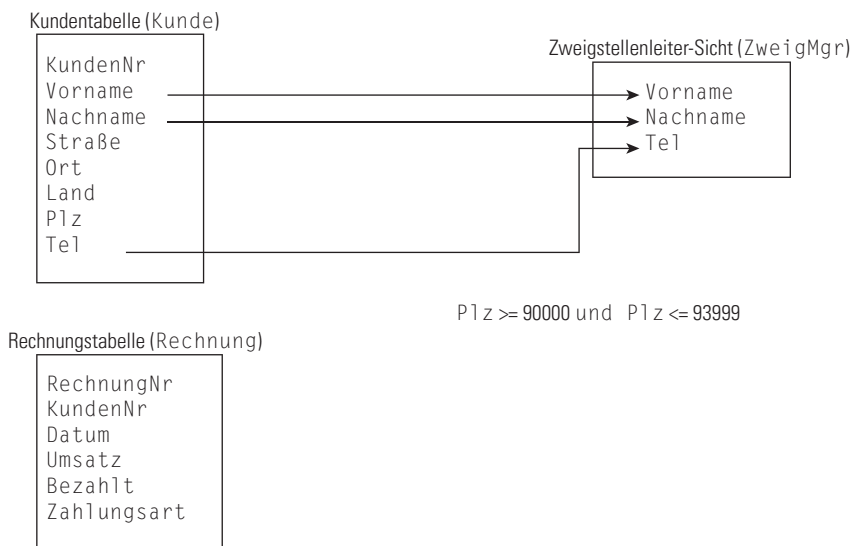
Kundentabelle (Kunde)

KundenNr
Vorname
Nachname
Straße
Ort
Land
Plz
Tel

Zweigstellenleiter-Sicht (ZweigMgr)

Vorname
Nachname
Tel

Plz >= 90000 und Plz <= 93999

Rechnungstabelle (Rechnung)

RechnungNr
KundenNr
Datum
Umsatz
Bezahlt
Zahlungsart